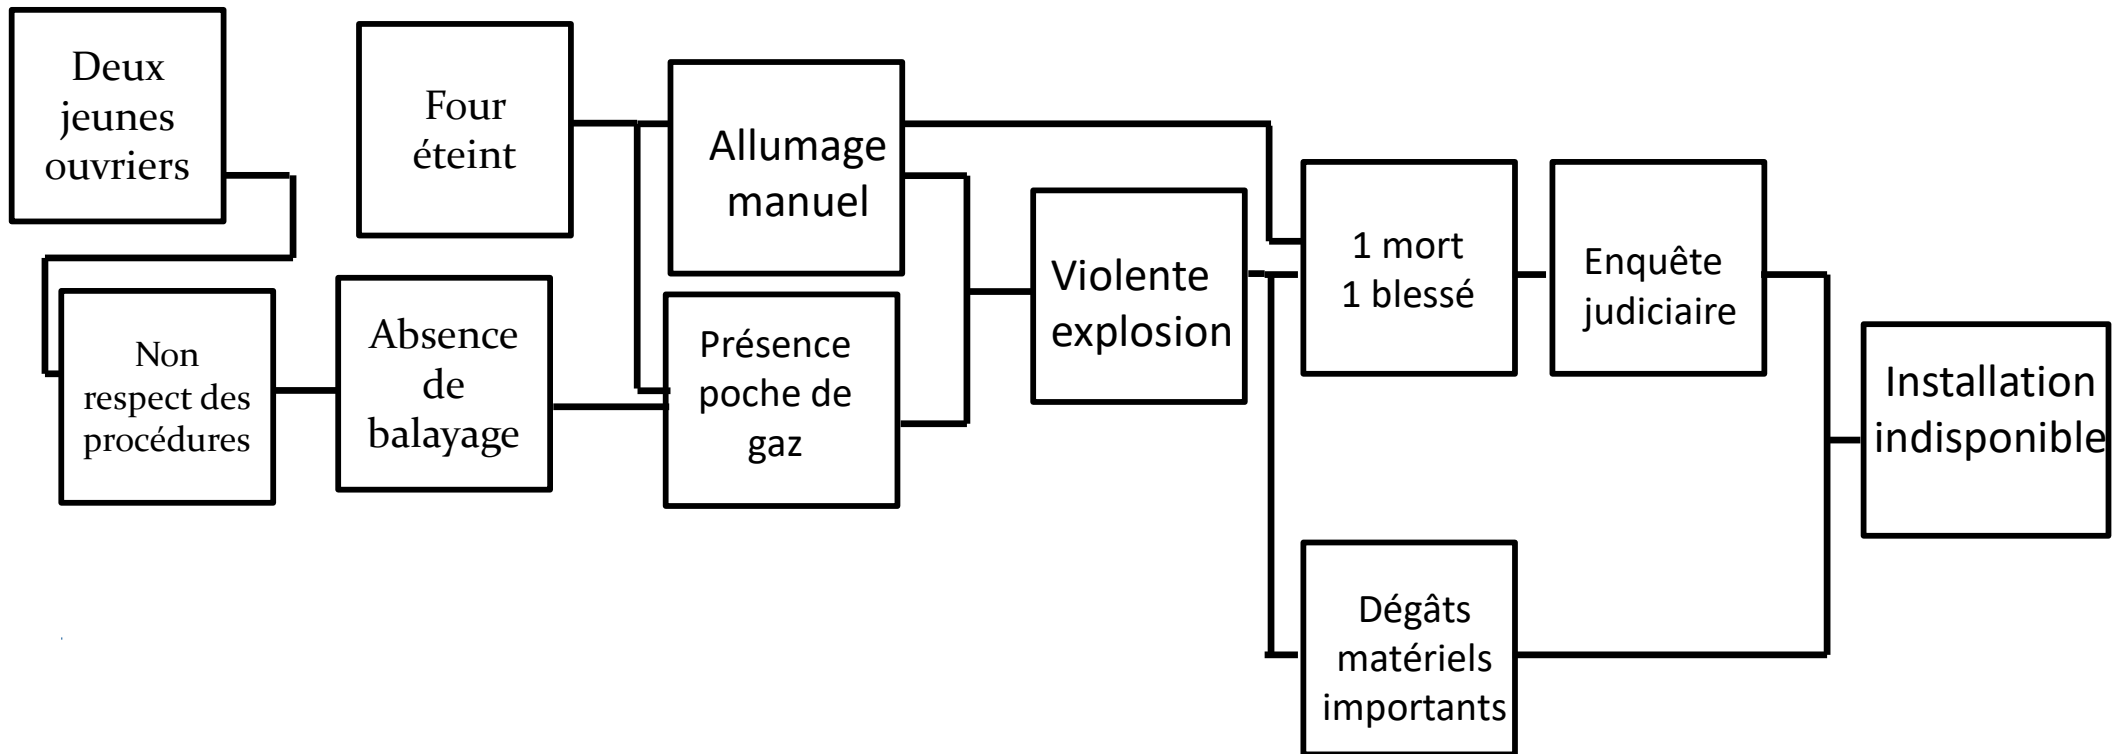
Deux jeunes ouvriers

Four éteint

Allumage manuel

Non respect des procédures

Absence de balayage

Présence poche de gaz

Violente explosion

1 mort
1 blessé

Enquête judiciaire

Installation indisponible

Dégâts matériels importants